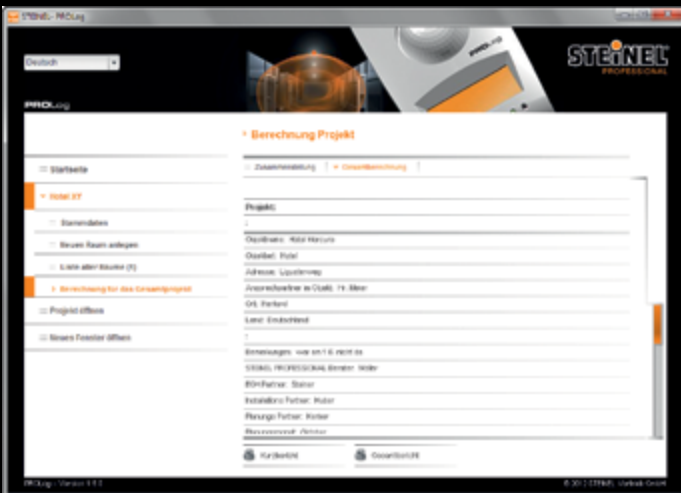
STEINEL - PROLog

Deutsch

PROLog

STEINEL PROFESSIONAL

Berechnung Projekt

Startseite

HOTEL XT

Stammdaten

Neuen Raum anlegen

Liste aller Räume (1)

Berechnung für das Gesamtprojekt

Projekt öffnen

Neues Fenster öffnen

Zusammenstellung | Gesamtberechnung

Projekt:

Objektname: Hotel Mercure

Objektart: Hotel

Adresse: Lipustienweg

Ansprechpartner im Objekt: Hr. Meier

Ort: Bielfeld

Land: Deutschland

Bemerkungen: war am 1.6. nicht da

STEINEL PROFESSIONAL Berater: Müller

EDV-Partner: Steiner

Installations Partner: Huber

Planungs Partner: Konker

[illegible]

Kurzbericht

Gesamtbericht

PROLog - Version 1.1.0

© 2012 STEINEL Vertrieb GmbH